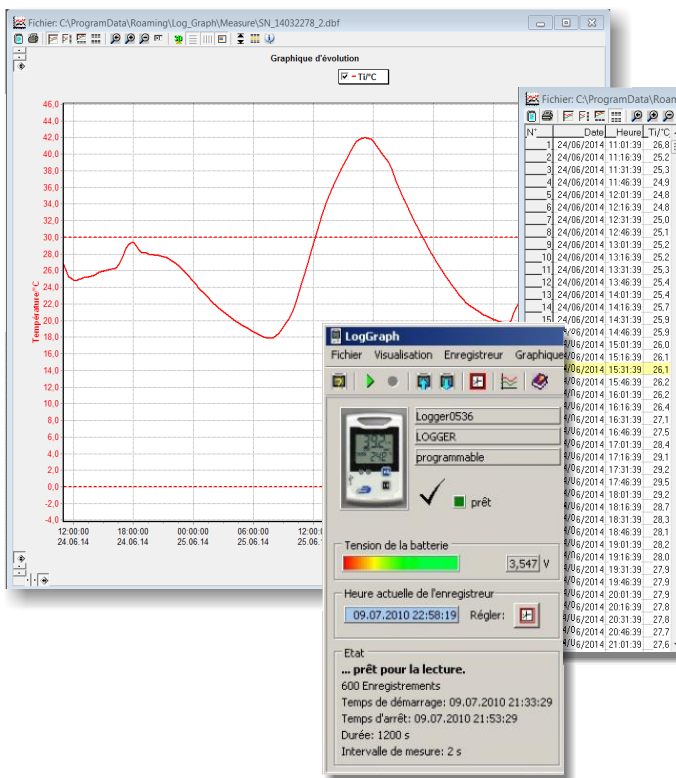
Fichier: C:\ProgramData\Roaming\Log_Graph\Measure\SN_14032278_2.dbf

Graphique d'évolution

Ti/°C

46,0
44,0
42,0
40,0
38,0
36,0
34,0
32,0
30,0
28,0
26,0
24,0
22,0
20,0
18,0
16,0
14,0
12,0
10,0
8,0
6,0
4,0
2,0
0,0
-2,0
-4,0

Température °C

12:00:00 24.06.14
18:00:00 24.06.14
00:00:00 25.06.14
06:00:00 25.06.14
12:00:00 25.06.14

Fichier: C:\ProgramData\Roam

| N° | Date | Heure | Ti/°C |
|---|---|---|---|
| 1 | 24/06/2014 | 11:01:39 | 26,8 |
| 2 | 24/06/2014 | 11:16:39 | 25,2 |
| 3 | 24/06/2014 | 11:31:39 | 25,3 |
| 4 | 24/06/2014 | 11:46:39 | 24,9 |
| 5 | 24/06/2014 | 12:01:39 | 24,8 |
| 6 | 24/06/2014 | 12:16:39 | 24,8 |
| 7 | 24/06/2014 | 12:31:39 | 25,0 |
| 8 | 24/06/2014 | 12:46:39 | 25,1 |
| 9 | 24/06/2014 | 13:01:39 | 25,2 |
| 10 | 24/06/2014 | 13:16:39 | 25,3 |
| 11 | 24/06/2014 | 13:31:39 | 25,3 |
| 12 | 24/06/2014 | 13:46:39 | 25,4 |
| 13 | 24/06/2014 | 14:01:39 | 25,4 |
| 14 | 24/06/2014 | 14:16:39 | 25,7 |
| 15 | 24/06/2014 | 14:31:39 | 25,9 |
| | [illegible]4/06/2014 | 14:46:39 | 25,9 |
| | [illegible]4/06/2014 | 15:01:39 | 26,0 |
| | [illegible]4/06/2014 | 15:16:39 | 26,1 |
| | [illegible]4/06/2014 | 15:31:39 | 26,1 |
| | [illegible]4/06/2014 | 15:46:39 | 26,2 |
| | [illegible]4/06/2014 | 16:01:39 | 26,2 |
| | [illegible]4/06/2014 | 16:16:39 | 26,4 |
| | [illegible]4/06/2014 | 16:31:39 | 27,1 |
| | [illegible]4/06/2014 | 16:46:39 | 27,5 |
| | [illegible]4/06/2014 | 17:01:39 | 28,4 |
| | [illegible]4/06/2014 | 17:16:39 | 29,1 |
| | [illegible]4/06/2014 | 17:31:39 | 29,2 |
| | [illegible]4/06/2014 | 17:46:39 | 29,5 |
| | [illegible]4/06/2014 | 18:01:39 | 29,2 |
| | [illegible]4/06/2014 | 18:16:39 | 28,8 |
| | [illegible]4/06/2014 | 18:31:39 | 28,3 |
| | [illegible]4/06/2014 | 18:46:39 | 28,1 |
| | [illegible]4/06/2014 | 19:01:39 | 28,2 |
| | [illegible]4/06/2014 | 19:16:39 | 28,0 |
| | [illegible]4/06/2014 | 19:31:39 | 27,9 |
| | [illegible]4/06/2014 | 19:46:39 | 27,9 |
| | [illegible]4/06/2014 | 20:01:39 | 27,9 |
| | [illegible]4/06/2014 | 20:16:39 | 27,8 |
| | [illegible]4/06/2014 | 20:31:39 | 27,8 |
| | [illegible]4/06/2014 | 20:46:39 | 27,7 |
| | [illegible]4/06/2014 | 21:01:39 | 27,6 |

LogGraph

Fichier Visualisation Enregistreur Graphique

Logger0536
LOGGER
programmable

prêt

Tension de la batterie
3,547 V

Heure actuelle de l'enregistreur
09.07.2010 22:58:19 Régler:

Etat
... prêt pour la lecture.
600 Enregistrements
Temps de démarrage: 09.07.2010 21:33:29
Temps d'arrêt: 09.07.2010 21:53:29
Durée: 1200 s
Intervalle de mesure: 2 s